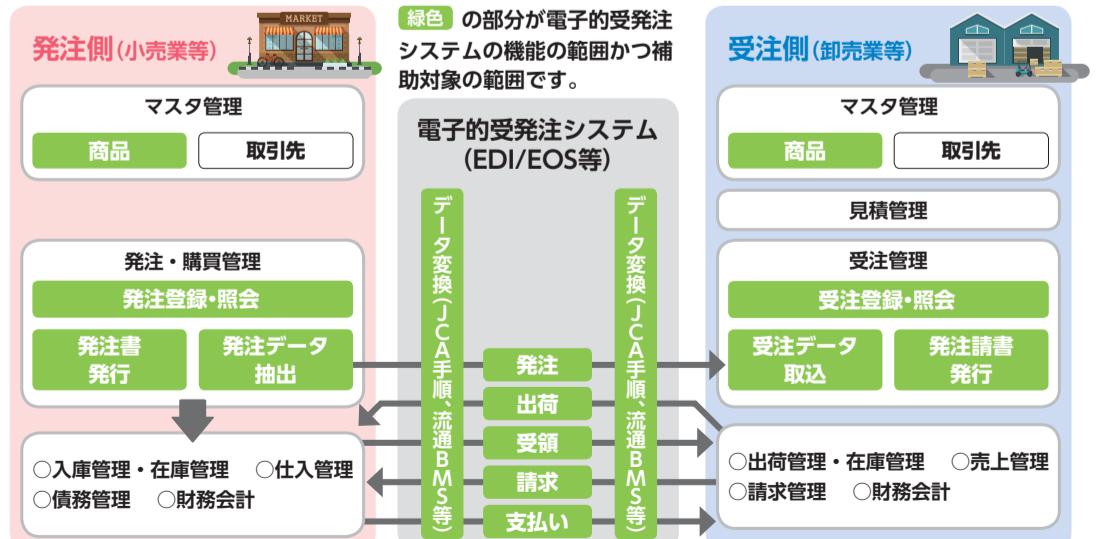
発注側（小売業等）

MARKET

緑色 の部分が電子的受発注システムの機能の範囲かつ補助対象の範囲です。

受注側（卸売業等）

マスタ管理

商品

取引先

電子的受発注システム
(EDI/EOS等)

マスタ管理

商品

取引先

見積管理

データ変換（JCA手順、流通BMS等）

データ変換（JCA手順、流通BMS等）

発注・購買管理

発注登録・照会

発注書発行

発注データ抽出

受注管理

受注登録・照会

受注データ取込

発注請書発行

発注

出荷

受領

請求

支払い

○入庫管理・在庫管理 ○仕入管理
○債務管理 ○財務会計

○出荷管理・在庫管理 ○売上管理
○請求管理 ○財務会計